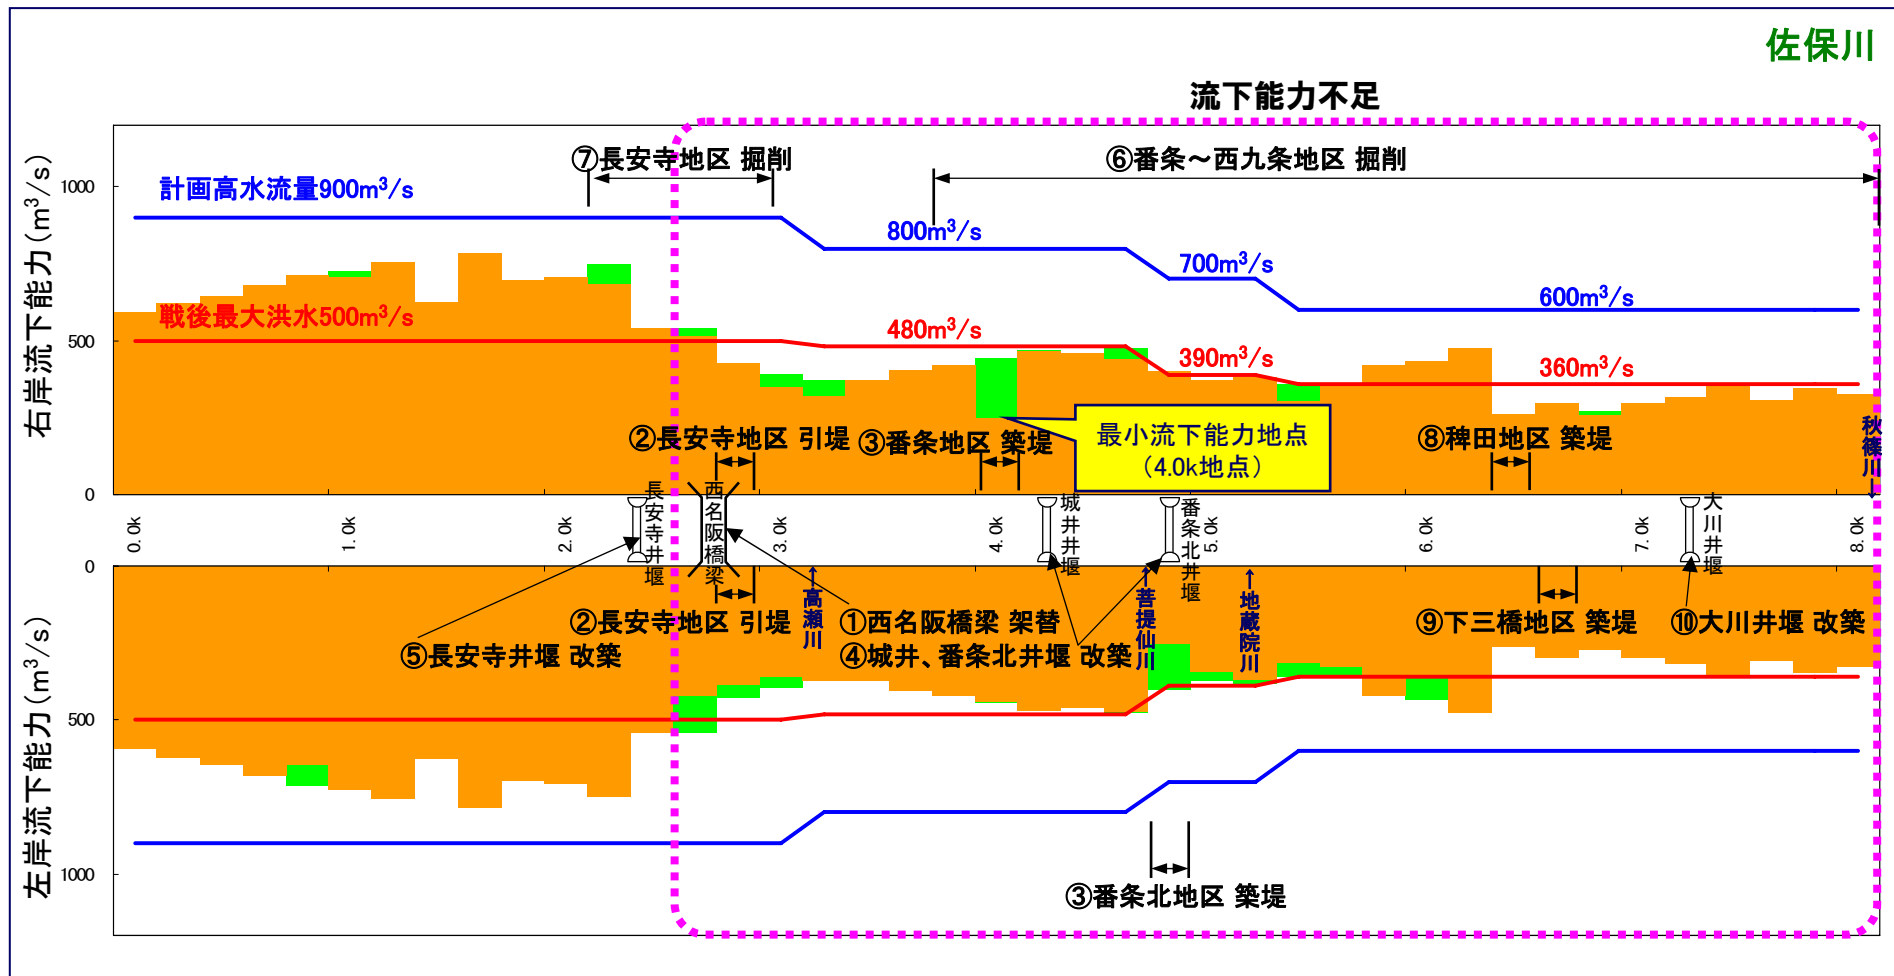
佐保川

流下能力不足

⑦長安寺地区 掘削

⑥番条～西九条地区 掘削

右岸流下能力（$m^3/s$）

1000

500

0

計画高水流量900$m^3$/s

800$m^3$/s

700$m^3$/s

600$m^3$/s

戦後最大洪水500$m^3$/s

480$m^3$/s

390$m^3$/s

360$m^3$/s

②長安寺地区 引堤

③番条地区 築堤

最小流下能力地点
（4.0k地点）

⑧稗田地区 築堤

秋篠川

0.0k

1.0k

2.0k

長安寺井堰

西名阪橋梁

3.0k

4.0k

城井井堰

番条北井堰

5.0k

6.0k

7.0k

大川井堰

8.0k

0

500

1000

左岸流下能力（$m^3/s$）

②長安寺地区 引堤

高瀬川

①西名阪橋梁 架替

⑤長安寺井堰 改築

④城井、番条北井堰 改築

菩提仙川

地蔵院川

⑨下三橋地区 築堤

⑩大川井堰 改築

③番条北地区 築堤